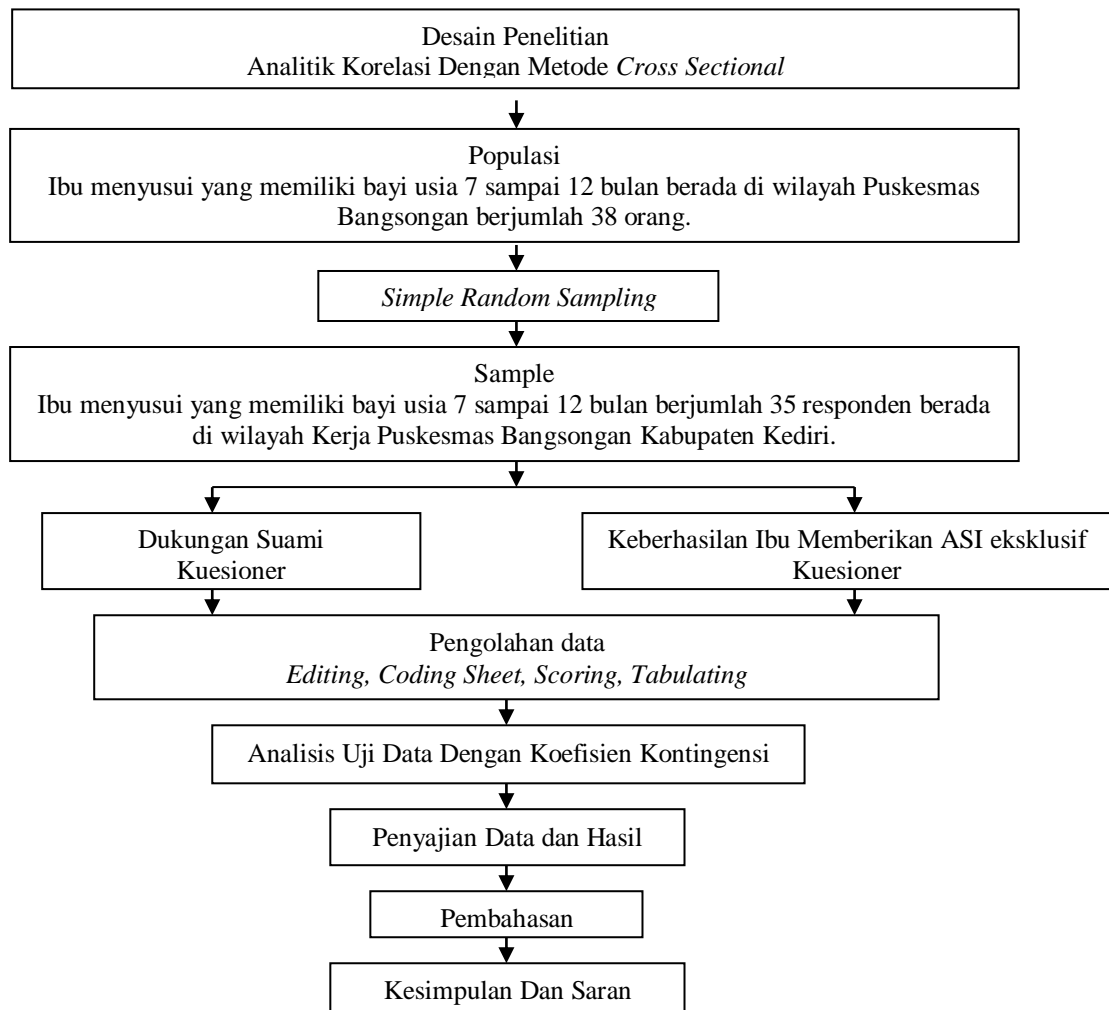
Desain Penelitian
Analitik Korelasi Dengan Metode Cross Sectional

Populasi
Ibu menyusui yang memiliki bayi usia 7 sampai 12 bulan berada di wilayah Puskesmas Bangsongan berjumlah 38 orang.

Simple Random Sampling

Sample
Ibu menyusui yang memiliki bayi usia 7 sampai 12 bulan berjumlah 35 responden berada di wilayah Kerja Puskesmas Bangsongan Kabupaten Kediri.

Dukungan Suami
Kuesioner

Keberhasilan Ibu Memberikan ASI eksklusif
Kuesioner

Pengolahan data
Editing, Coding Sheet, Scoring, Tabulating

Analisis Uji Data Dengan Koefisien Kontingensi

Penyajian Data dan Hasil

Pembahasan

Kesimpulan Dan Saran